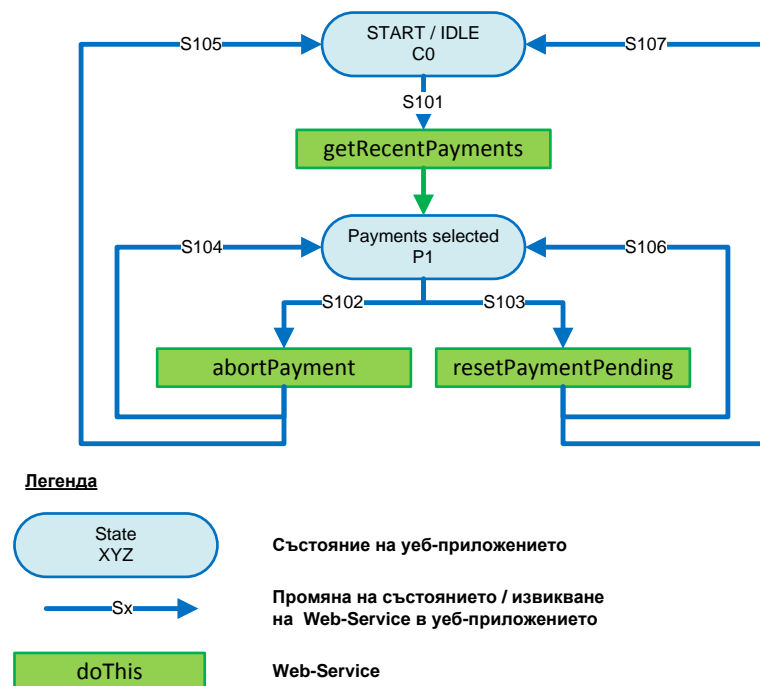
S105

START / IDLE
C0

S107

S101

getRecentPayments

S104

Payments selected
P1

S106

S102

S103

abortPayment

resetPaymentPending

Легенда

State
XYZ

Състояние на уеб-приложението

Sx

Промяна на състоянието / извикване на Web-Service в уеб-приложението

doThis

Web-Service